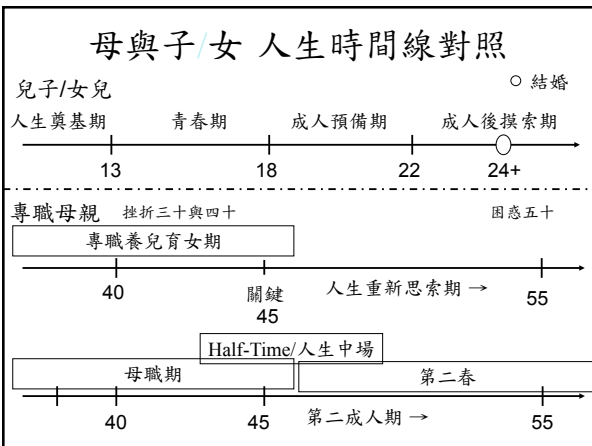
母與子/女 人生時間線對照

兒子/女兒

○ 結婚

人生奠基期 青春期 成人預備期 成人後摸索期

13 18 22 24+

專職母親 挫折三十與四十 困惑五十

專職養兒育女期

40 關鍵 45 人生重新思索期 → 55

Half-Time/人生中場

母職期 第二春

40 45 第二成人期 → 55